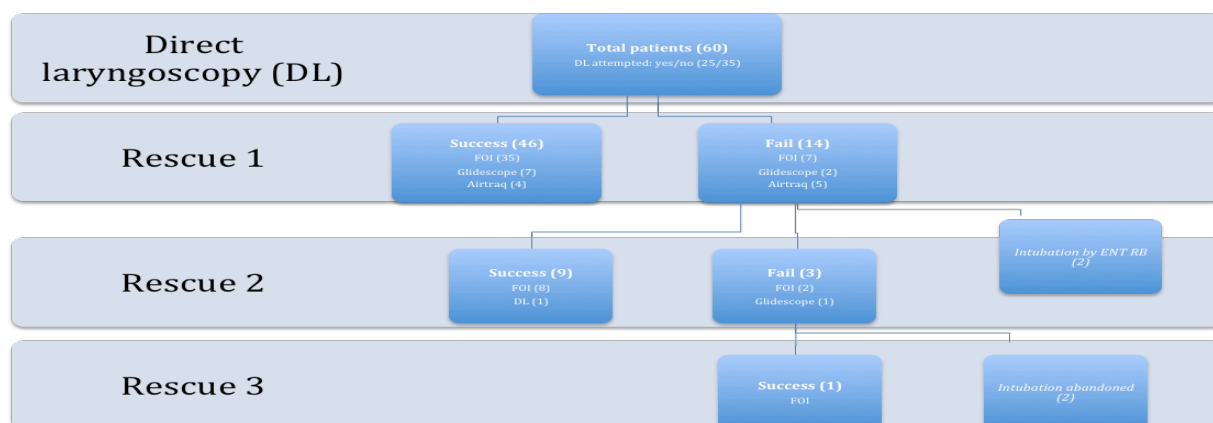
Direct laryngoscopy (DL)

Total patients (60)
DL attempted: yes/no (25/35)

Rescue 1

Success (46)
FOI (35)
Glidescope (7)
Airtraq (4)

Fail (14)
FOI (7)
Glidescope (2)
Airtraq (5)

Rescue 2

Success (9)
FOI (8)
DL (1)

Fail (3)
FOI (2)
Glidescope (1)

Intubation by ENT RB
(2)

Rescue 3

Success (1)
FOI

Intubation abandoned
(2)